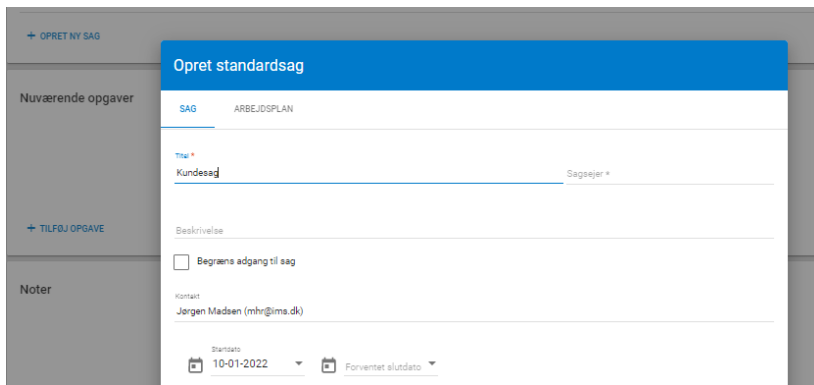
+ OPRET NY SAG

Nuværende opgaver

+ TILFØJ OPGAVE

Noter

Opret standardsag

SAG

ARBEJDSPLAN

Titel *

Kundesag

Sagsejer *

Beskrivelse

Begræns adgang til sag

Kontakt

Jørgen Madsen (mhr@ims.dk)

Startdato

10-01-2022

Forventet slutdato